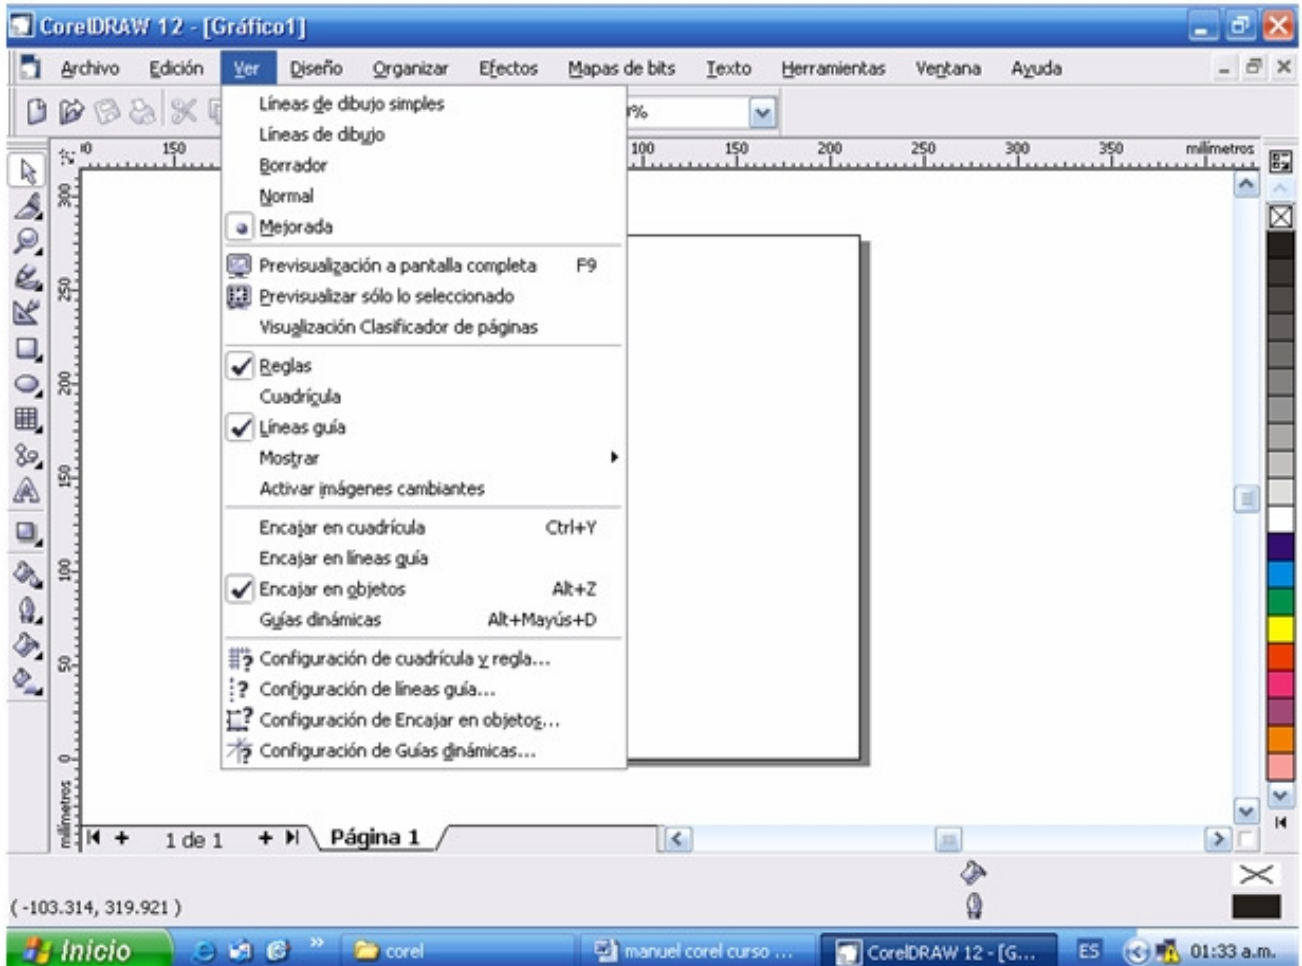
CorelDRAW 12 - [Gráfico1]

Archivo Edición Ver Diseño Organizar Efectos Mapas de bits Texto Herramientas Ventana Ayuda

Líneas de dibujo simples
Líneas de dibujo
Borrador
Normal
Mejorada
Previsualización a pantalla completa F9
Previsualizar sólo lo seleccionado
Visualización Clasificador de páginas
Reglas
Cuadrícula
Líneas guía
Mostrar
Activar imágenes cambiantes
Encajar en cuadrícula Ctrl+Y
Encajar en líneas guía
Encajar en objetos Alt+Z
Guías dinámicas Alt+Mayús+D
Configuración de cuadrícula y regla...
Configuración de líneas guía...
Configuración de Encajar en objetos...
Configuración de Guías dinámicas...

%
10 150 100 150 200 250 300 350 milímetros
300 250 200 150 100 50 0 milímetros

1 de 1 Página 1

( -103.314, 319.921 )

Inicio corel manuel corel curso ... CorelDRAW 12 - [G... ES 01:33 a.m.